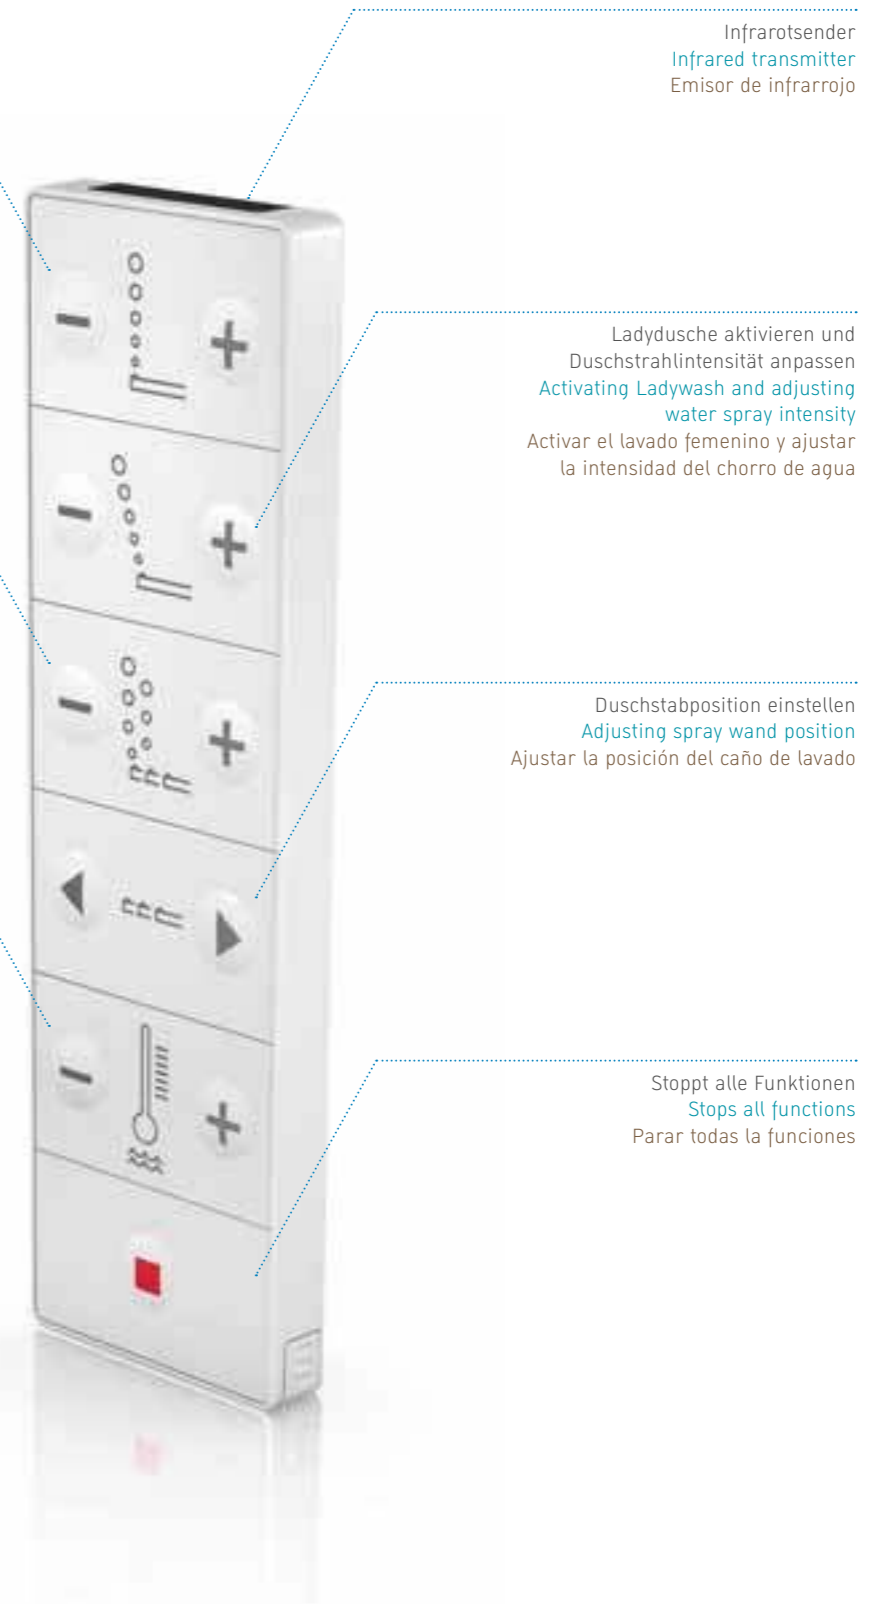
Infrarotsender
Infrared transmitter
Emisor de infrarrojo

Ladydusche aktivieren und Duschstrahlintensität anpassen
Activating Ladywash and adjusting water spray intensity
Activar el lavado femenino y ajustar la intensidad del chorro de agua

Duschstabposition einstellen
Adjusting spray wand position
Ajustar la posición del caño de lavado

Stoppt alle Funktionen
Stops all functions
Parar todas la funciones